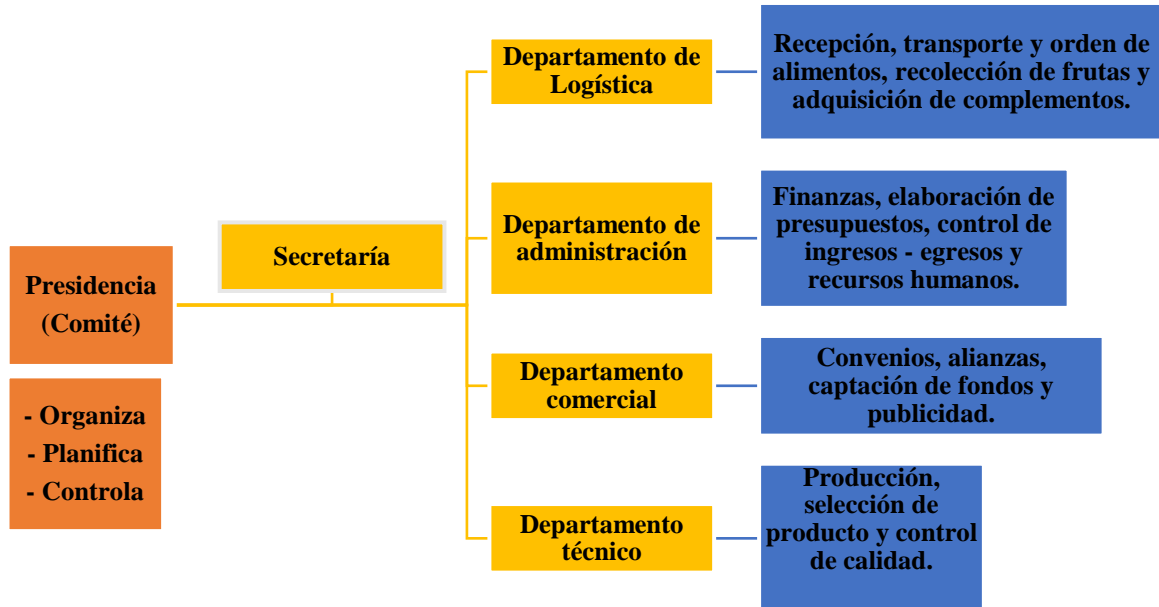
Presidencia (Comité)

- Organiza
- Planifica
- Controla

Secretaría

Departamento de Logística

Recepción, transporte y orden de alimentos, recolección de frutas y adquisición de complementos.

Departamento de administración

Finanzas, elaboración de presupuestos, control de ingresos - egresos y recursos humanos.

Departamento comercial

Convenios, alianzas, captación de fondos y publicidad.

Departamento técnico

Producción, selección de producto y control de calidad.